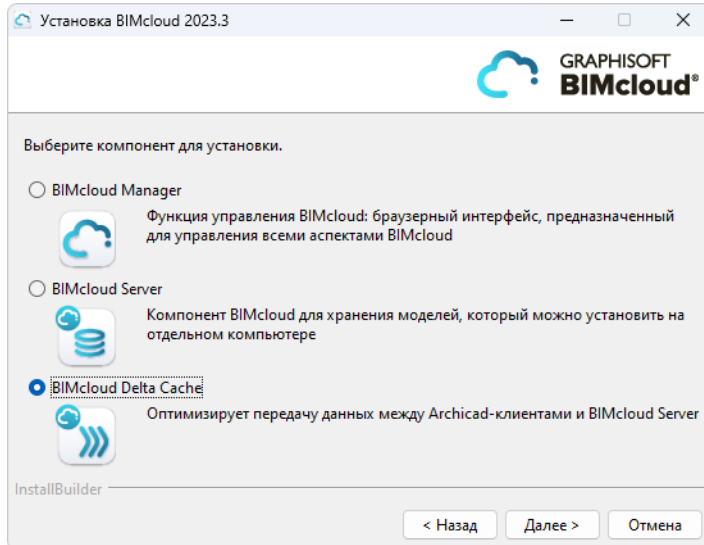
Установка BIMcloud 2023.3

GRAPHISOFT
BIMcloud®

Выберите компонент для установки.

BIMcloud Manager

Функция управления BIMcloud: браузерный интерфейс, предназначенный для управления всеми аспектами BIMcloud

BIMcloud Server

Компонент BIMcloud для хранения моделей, который можно установить на отдельном компьютере

BIMcloud Delta Cache

Оптимизирует передачу данных между Archicad-клиентами и BIMcloud Server

InstallBuilder

< Назад
Далее >
Отмена